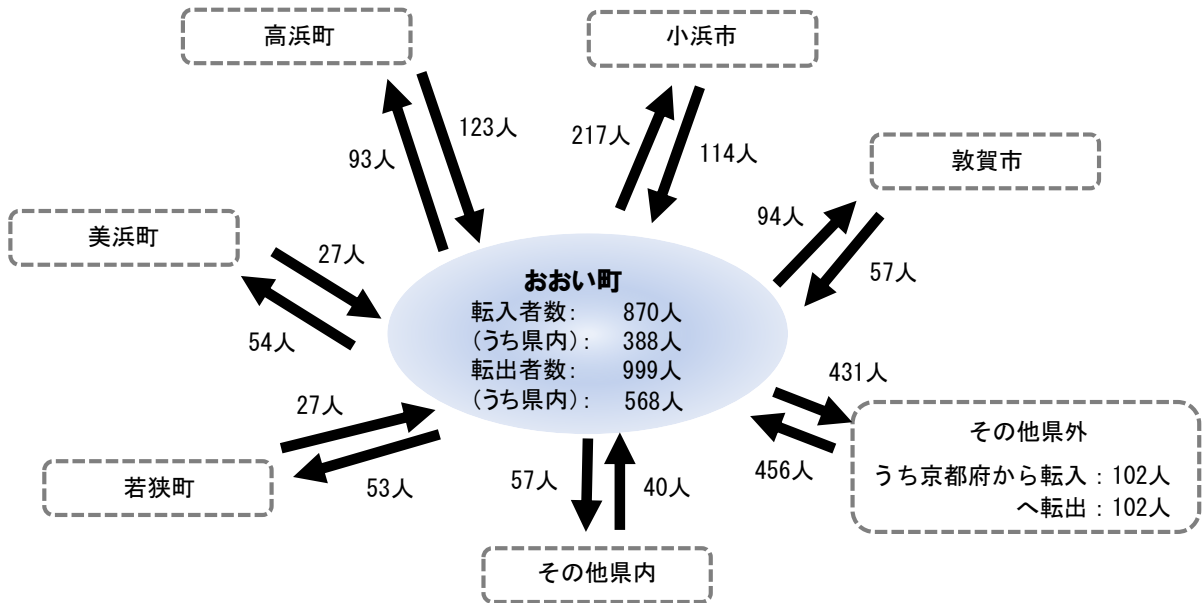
高浜町

小浜市

123人

93人

217人

114人

敦賀市

美浜町

94人

57人

27人

54人

おおい町
転入者数:　870人
(うち県内):　388人
転出者数:　999人
(うち県内):　568人

431人

27人

その他県外
うち京都府から転入：102人
へ転出：102人

456人

若狭町

53人

57人

40人

その他県内